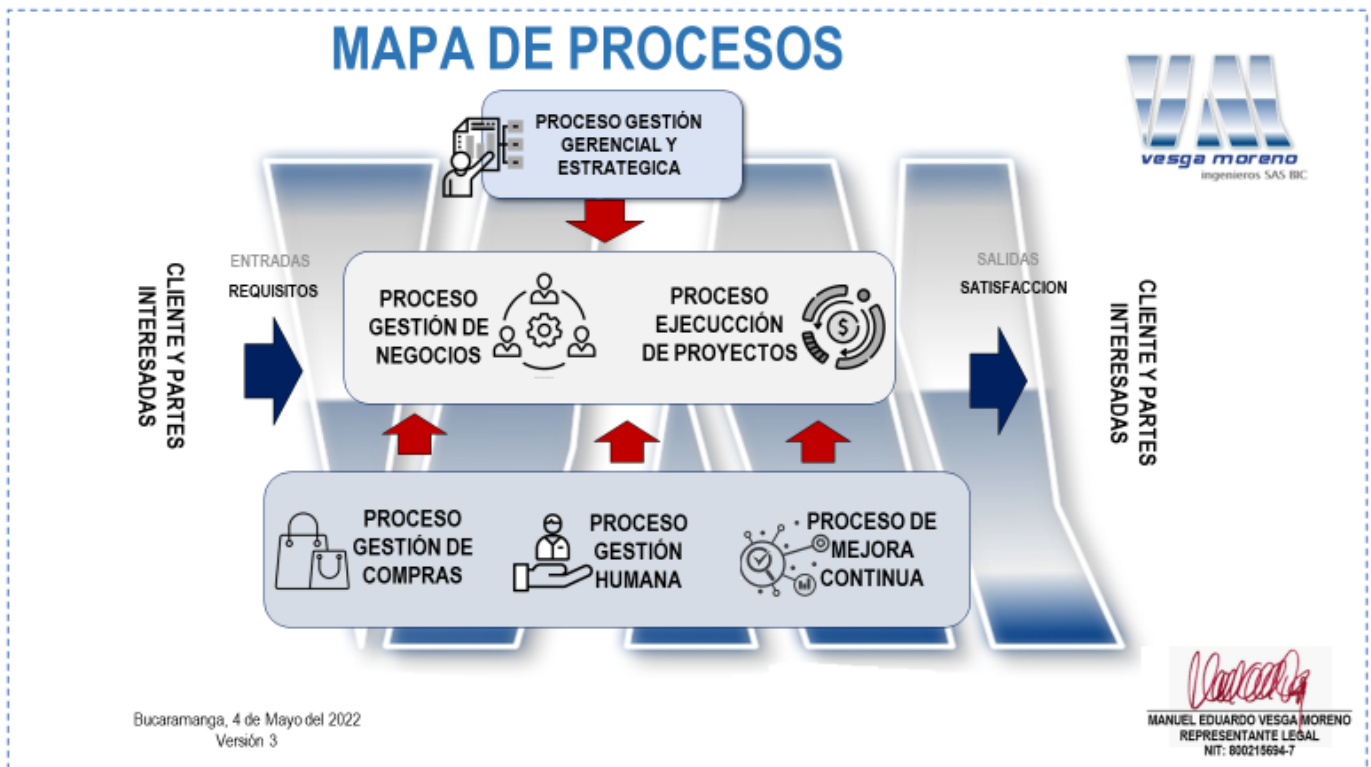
MAPA DE PROCESOS

vesga moreno
ingenieros SAS BIC

PROCESO GESTIÓN GERENCIAL Y ESTRATEGICA

CLIENTE Y PARTES INTERESADAS

ENTRADAS
REQUISITOS

PROCESO GESTIÓN DE NEGOCIOS

PROCESO EJECUCCIÓN DE PROYECTOS

SALIDAS
SATISFACCION

CLIENTE Y PARTES INTERESADAS

PROCESO GESTIÓN DE COMPRAS

PROCESO GESTIÓN HUMANA

PROCESO DE MEJORA CONTINUA

Bucaramanga, 4 de Mayo del 2022
Versión 3

MANUEL EDUARDO VESGA MORENO
REPRESENTANTE LEGAL
NIT: 800215694-7